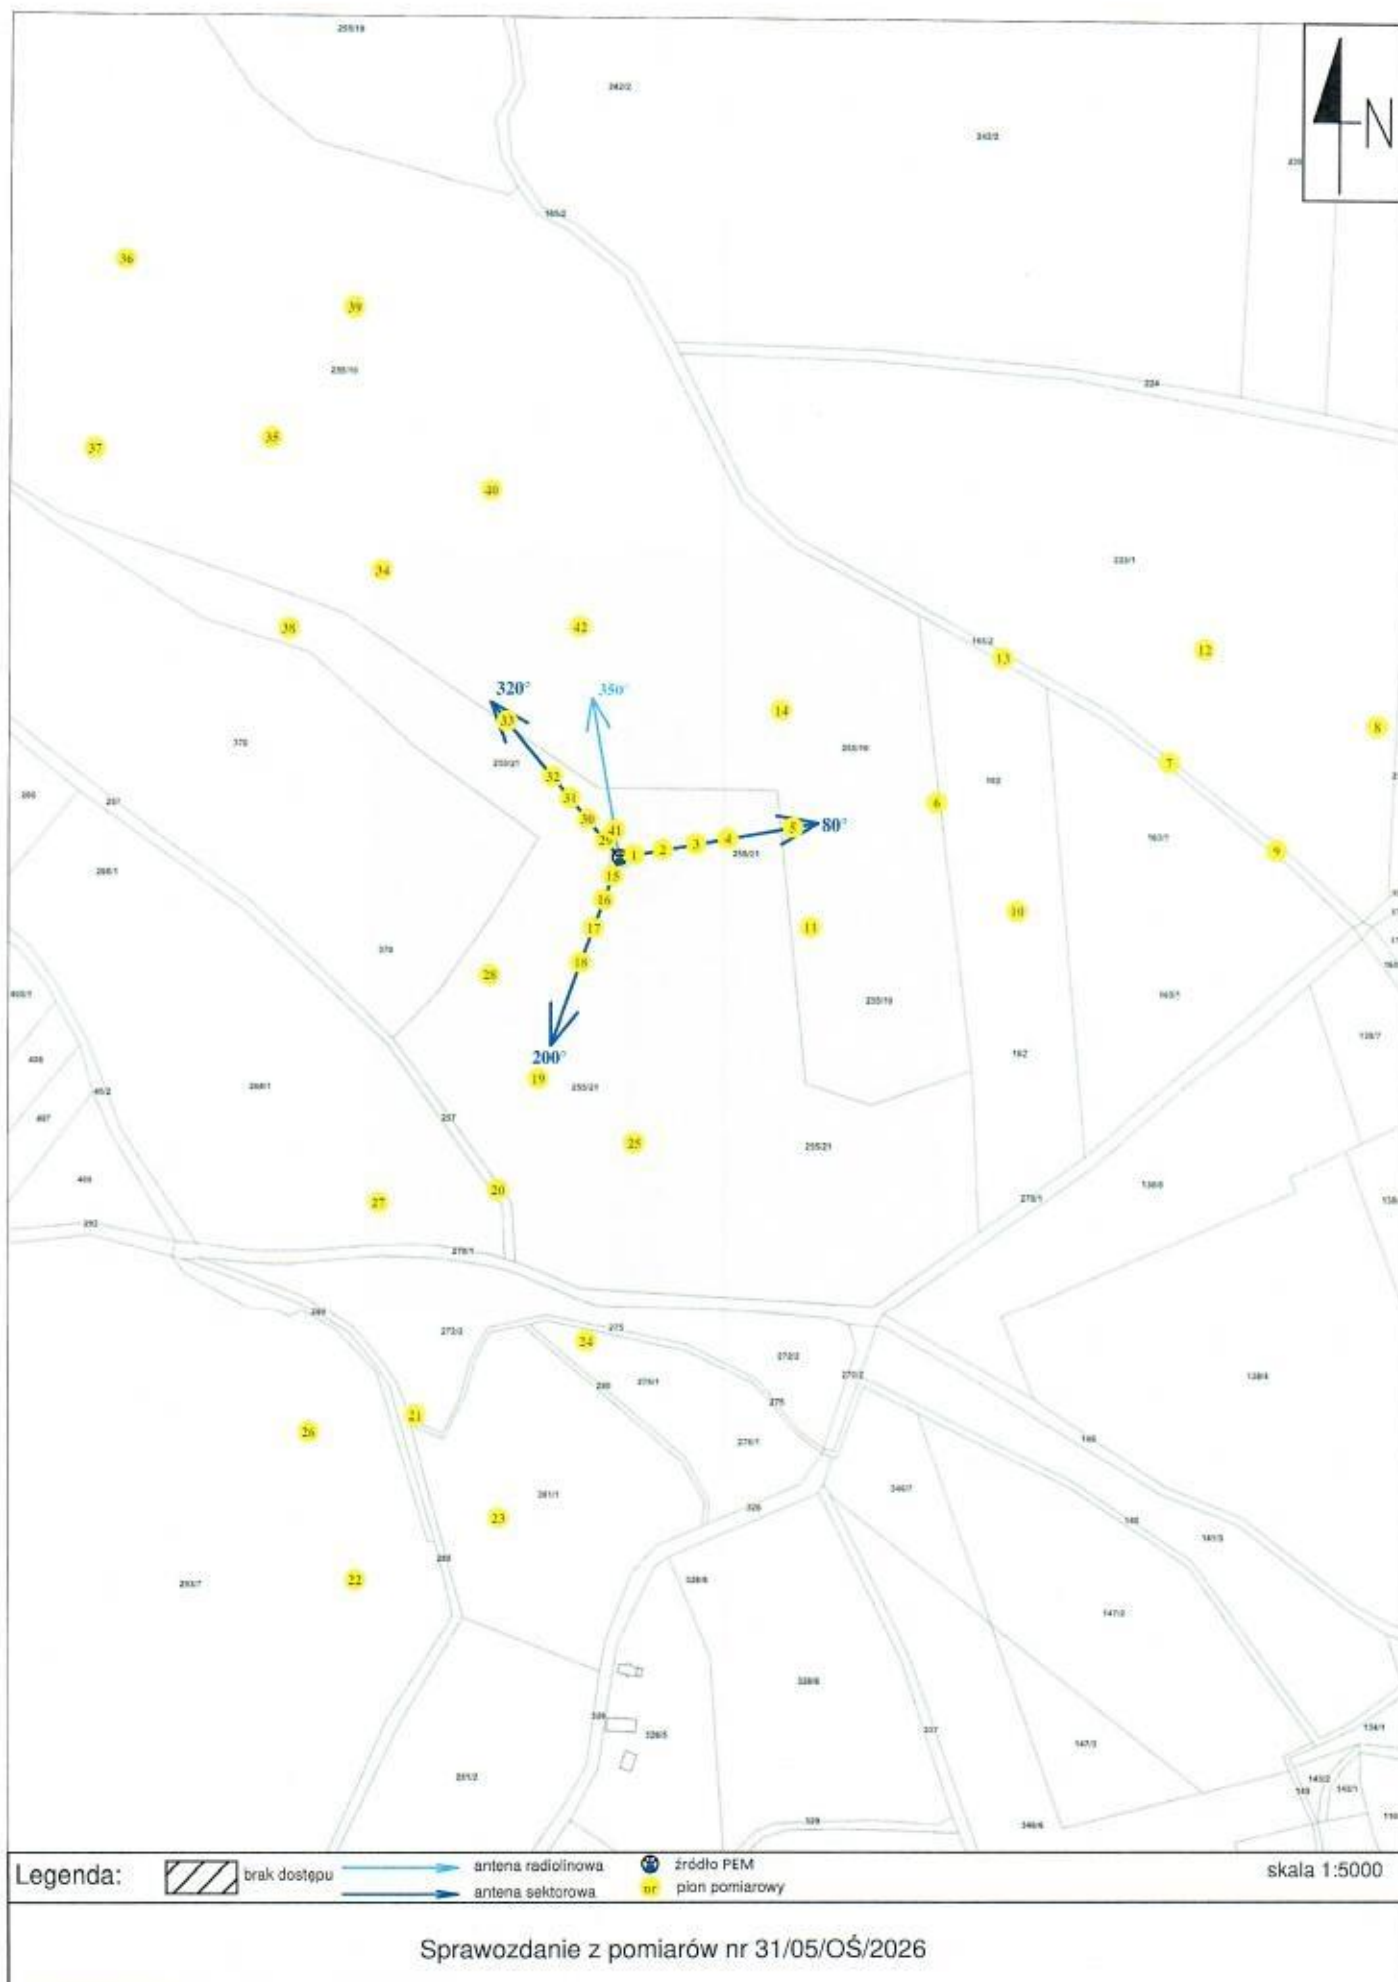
N

36
39
37
35
40
34
38
42
13
12
14
8
7
6
9
10
11
28
27
20
19
25
24
21
26
23
22

320°
350°
80°
200°

33
32
31
30
29
41
1
2
3
4
5
15
16
17
18

Legenda: brak dostępu antena radiolinowa antena sektorowa źródło PEM nr pion pomiarowy skala 1:5000

Sprawozdanie z pomiarów nr 31/05/OŚ/2026